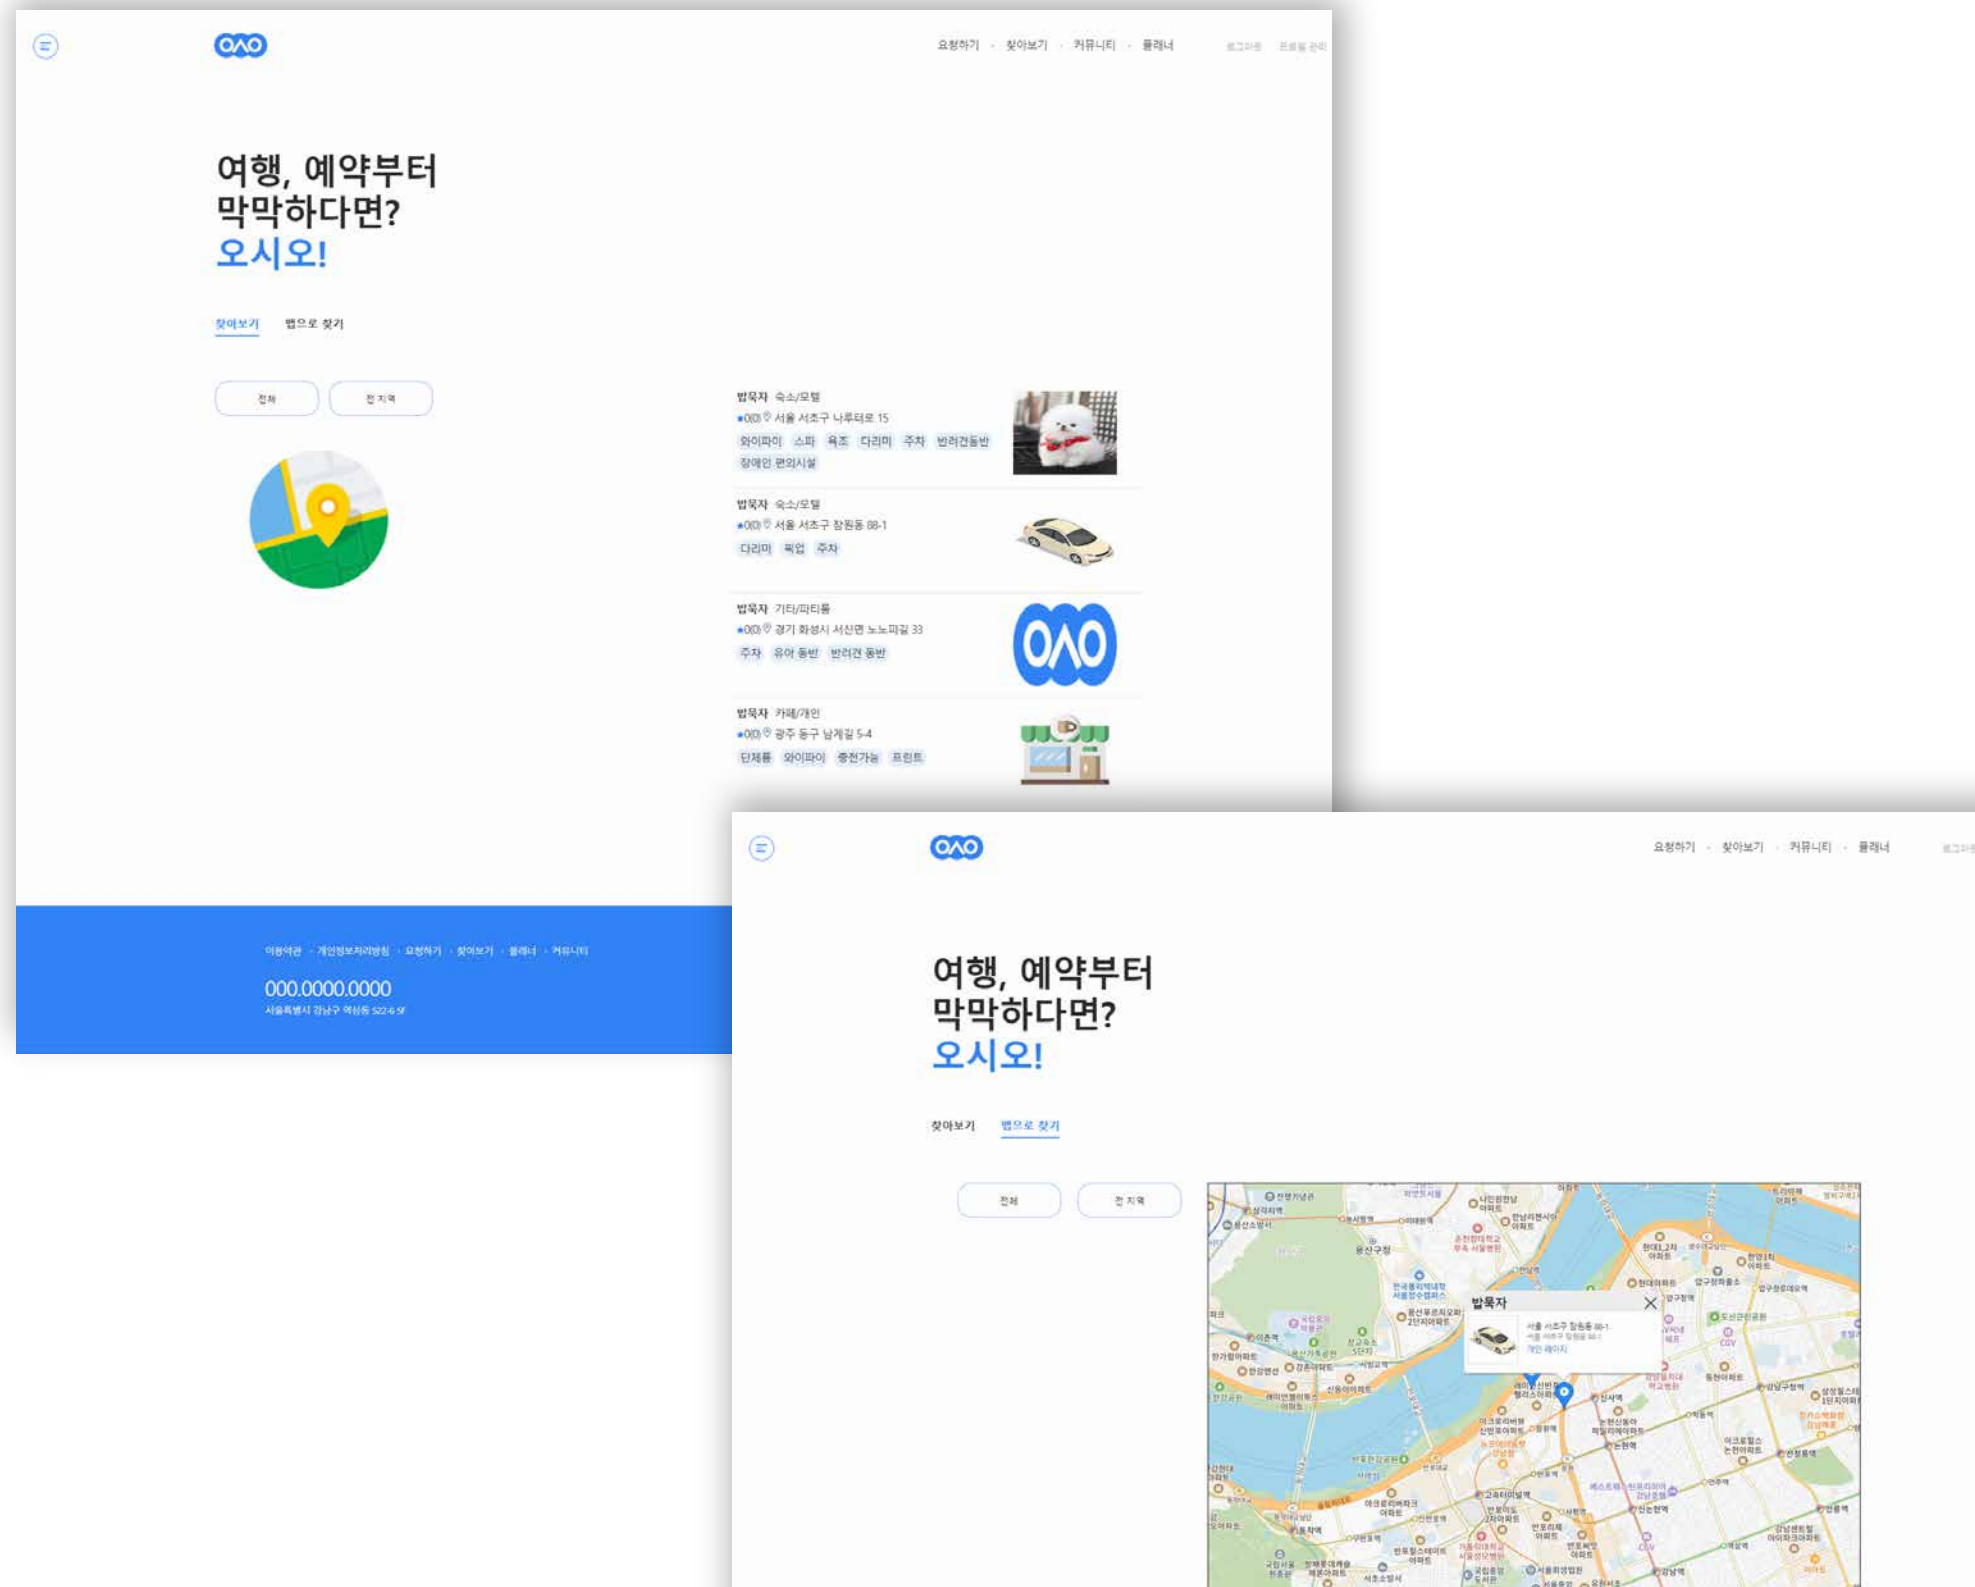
OAO

요청하기 · 찾아보기 · 커뮤니티 · 플래너

로그아웃 프로필 관리

여행, 예약부터
막막하다면?
오시오!

찾아보기 맵으로 찾기

전체 전 지역

밥묵자 숙소/모텔
0(0) 서울 서초구 나루터로 15
와이파이 스파 욕조 다리미 주차 반려견동반
장애인 편의시설

밥묵자 숙소/모텔
0(0) 서울 서초구 잠원동 88-1
다리미 픽업 주차

밥묵자 기타/파티룸
0(0) 경기 화성시 서신면 노노파길 33
주차 유아 동반 반려견 동반

밥묵자 카페/개인
0(0) 광주 동구 남계길 5-4
단체룸 와이파이 충전가능 프린트

이용약관 · 개인정보처리방침 · 요청하기 · 찾아보기 · 플래너 · 커뮤니티

000.0000.0000
서울특별시 강남구 역삼동 522-6 5F

OAO

요청하기 · 찾아보기 · 커뮤니티 · 플래너

여행, 예약부터
막막하다면?
오시오!

찾아보기 맵으로 찾기

전체 전 지역

밥묵자
서울 서초구 잠원동 88-1
상세 페이지